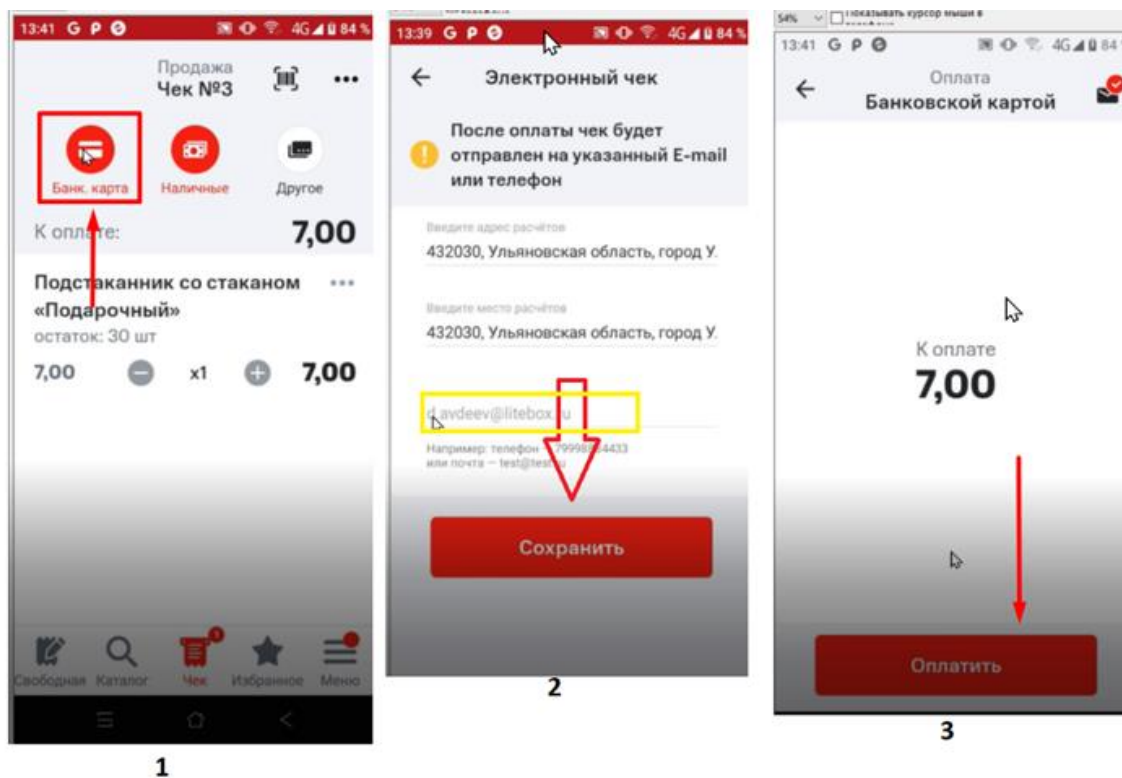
13:41 G P 4G 84 %

Продажа
Чек №3

Банк. карта
Наличные
Другое

К оплате: 7,00

Подстаканник со стаканом «Подарочный»
остаток: 30 шт

7,00 x1 7,00

Свободная Каталог Чек Избранное Меню

1

13:39 G P 4G 84 %

Электронный чек

После оплаты чек будет отправлен на указанный E-mail или телефон

Введите адрес расчётов
432030, Ульяновская область, город У.

Введите место расчётов
432030, Ульяновская область, город У.

d.avdeev@litebox.ru

Например: телефон — 79998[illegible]4433
или почта — test@test.ru

Сохранить

2

54% Показывать курсор мыши в

13:41 G P 4G 84

Оплата
Банковской картой

К оплате
7,00

Оплатить

3